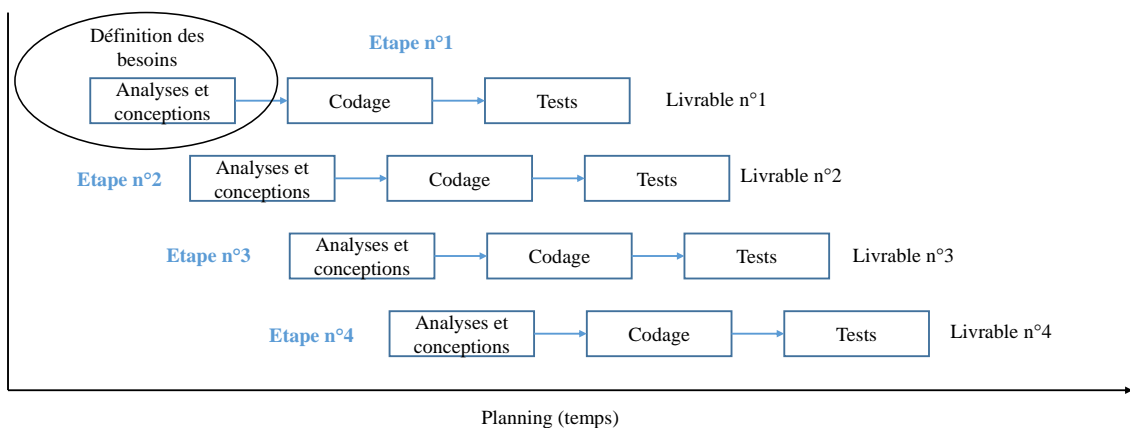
Définition des besoins

Etape n°1

Analyses et conceptions

Codage

Tests

Livrable n°1

Etape n°2

Analyses et conceptions

Codage

Tests

Livrable n°2

Etape n°3

Analyses et conceptions

Codage

Tests

Livrable n°3

Etape n°4

Analyses et conceptions

Codage

Tests

Livrable n°4

Planning (temps)